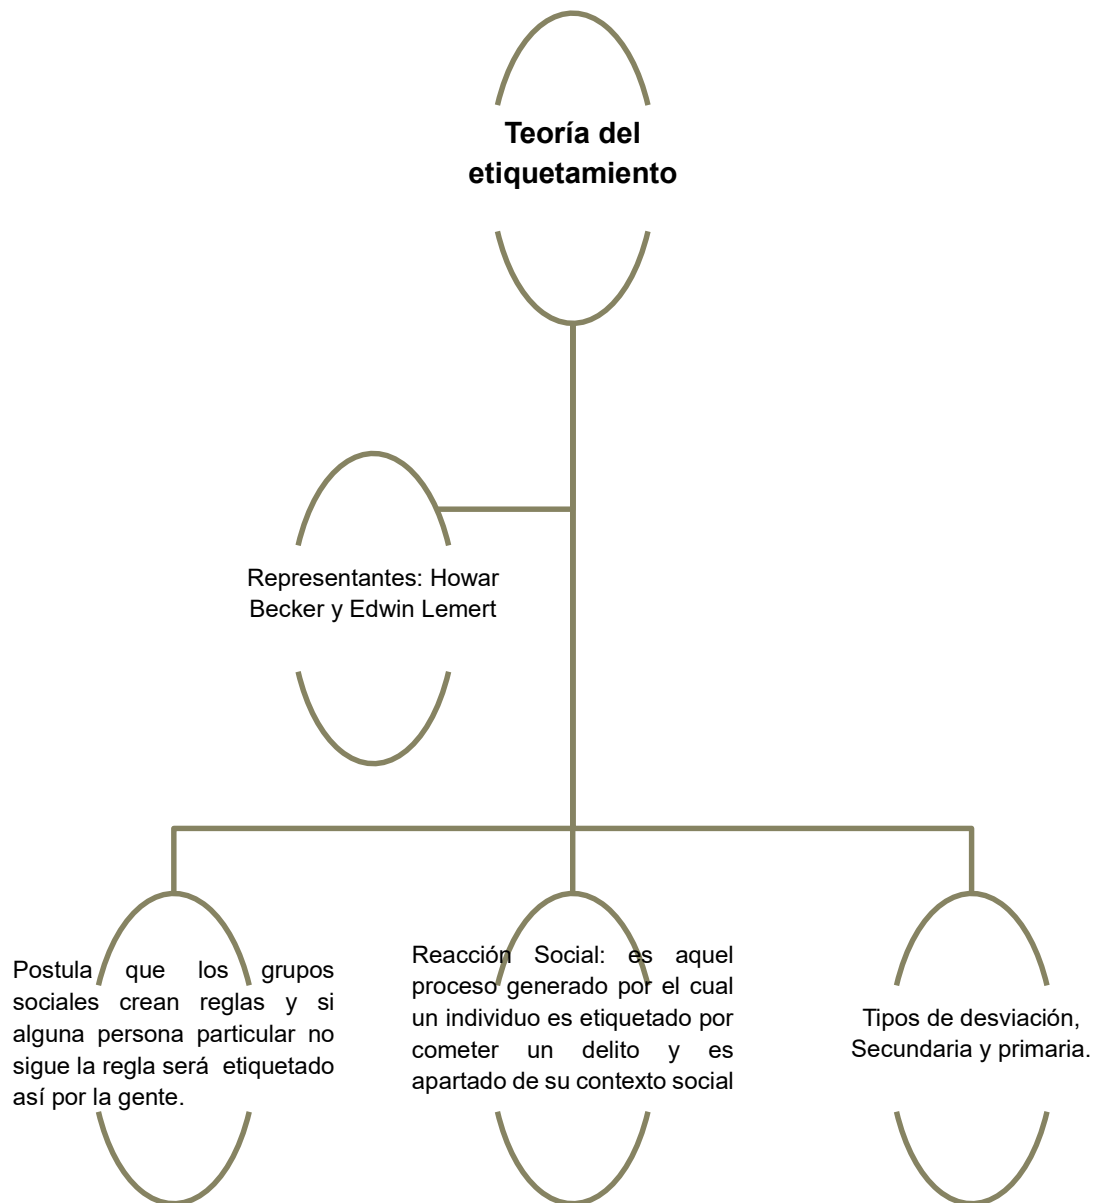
Teoría del etiquetamiento

Representantes: Howar Becker y Edwin Lemert

Postula que los grupos sociales crean reglas y si alguna persona particular no sigue la regla será etiquetado así por la gente.

Reacción Social: es aquel proceso generado por el cual un individuo es etiquetado por cometer un delito y es apartado de su contexto social

Tipos de desviación, Secundaria y primaria.